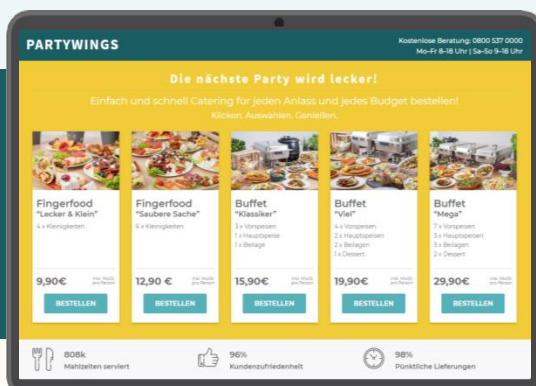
PARTYWINGS

Kostenlose Beratung: 0800 537 0000
Mo–Fr 8–18 Uhr | Sa–So 9–18 Uhr

Die nächste Party wird lecker!

Einfach und schnell Catering für jeden Anlass und jedes Budget bestellen!

Klicken. Auswählen. Genießen.

Fingerfood
"Lecker & Klein"
4 x Kleinigkeiten
9,90€
inkl. MwSt. pro Person
BESTELLEN

Fingerfood
"Saubere Sache"
6 x Kleinigkeiten
12,90 €
inkl. MwSt. pro Person
BESTELLEN

Buffet
"Klassiker"
3 x Vorspeisen
1 x Hauptspeise
1 x Beilage
15,90€
inkl. MwSt. pro Person
BESTELLEN

Buffet
"Viel"
4 x Vorspeisen
2 x Hauptspeisen
2 x Beilagen
1 x Dessert
19,90€
inkl. MwSt. pro Person
BESTELLEN

Buffet
"Mega"
7 x Vorspeisen
3 x Hauptspeisen
3 x Beilagen
2 x Dessert
29,90€
inkl. MwSt. pro Person
BESTELLEN

808k
Mahlzeiten serviert

96%
Kundenzufriedenheit

98%
Pünktliche Lieferungen